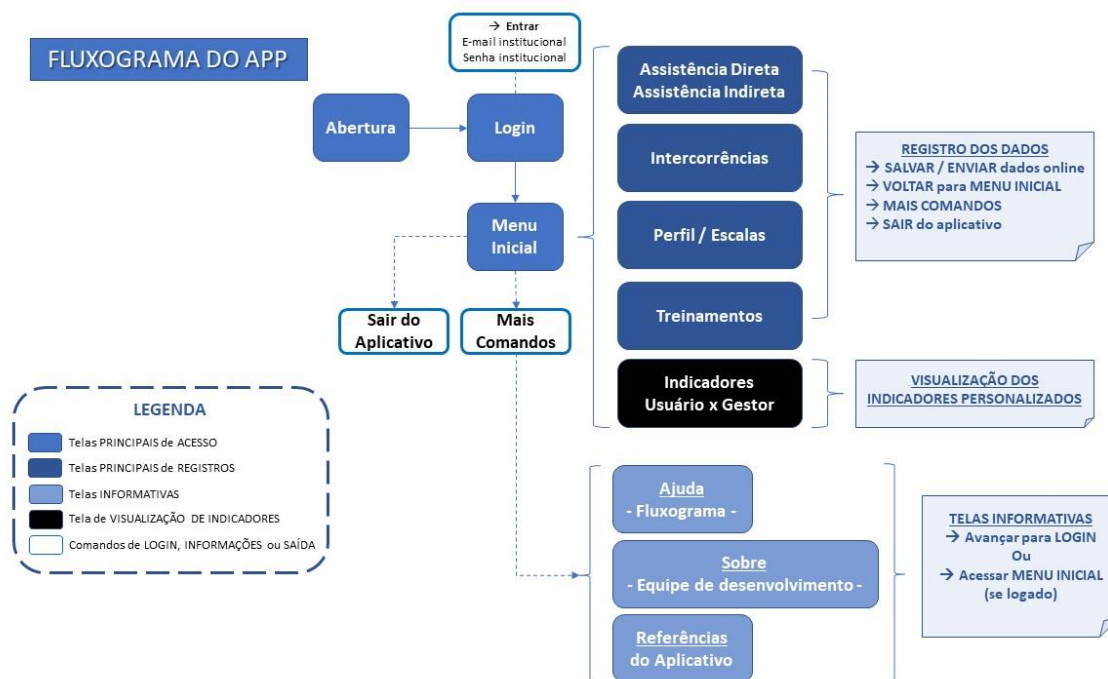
FLUXOGRAMA DO APP

→ Entrar
E-mail institucional
Senha institucional

Abertura

Login

Menu Inicial

Sair do Aplicativo

Mais Comandos

Assistência Direta
Assistência Indireta

Intercorrências

Perfil / Escalas

Treinamentos

Indicadores
Usuário x Gestor

REGISTRO DOS DADOS
→ SALVAR / ENVIAR dados online
→ VOLTAR para MENU INICIAL
→ MAIS COMANDOS
→ SAIR do aplicativo

VISUALIZAÇÃO DOS INDICADORES PERSONALIZADOS

LEGENDA
Telas PRINCIPAIS de ACESSO
Telas PRINCIPAIS de REGISTROS
Telas INFORMATIVAS
Tela de VISUALIZAÇÃO DE INDICADORES
Comandos de LOGIN, INFORMAÇÕES ou SAÍDA

Ajuda
- Fluxograma -

Sobre
- Equipe de desenvolvimento -

Referências
do Aplicativo

TELAS INFORMATIVAS
→ Avançar para LOGIN
Ou
→ Acessar MENU INICIAL
(se logado)